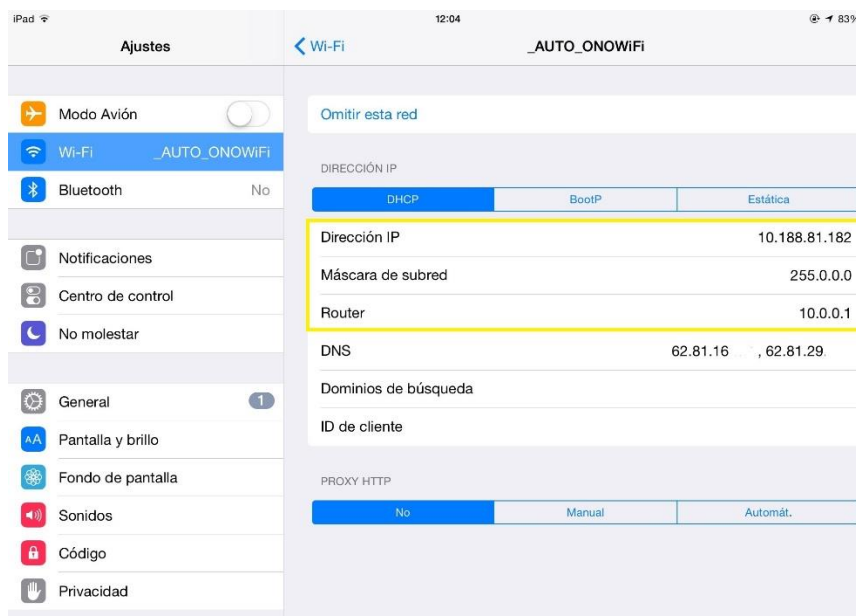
iPad

12:04

83%

Ajustes

Wi-Fi

_AUTO_ONOWiFi

Modo Avión

Wi-Fi _AUTO_ONOWiFi

Bluetooth No

Notificaciones

Centro de control

No molestar

General 1

Pantalla y brillo

Fondo de pantalla

Sonidos

Código

Privacidad

Omitir esta red

DIRECCIÓN IP

| DHCP | BootP | Estática |
|---|---|---|

Dirección IP 10.188.81.182

Máscara de subred 255.0.0.0

Router 10.0.0.1

DNS 62.81.16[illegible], 62.81.29.

Dominios de búsqueda

ID de cliente

PROXY HTTP

| No | Manual | Automát. |
|---|---|---|